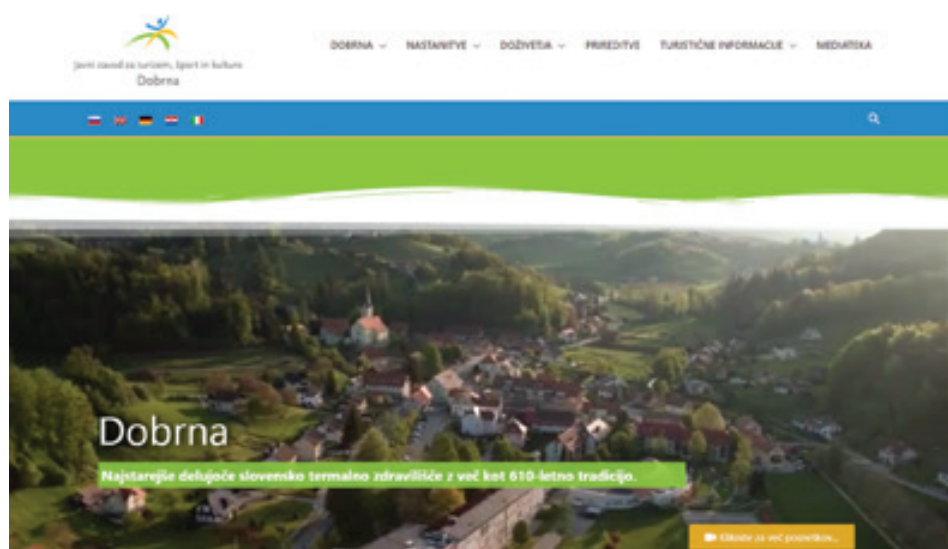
Javni zavod za turizem, šport in kulturo
Dobrna

DOBRNA
NASTANITVE
DOŽIVETJA
PRIREDITVE
TURISTIČNE INFORMACIJE
MEDIATEKA

Dobrna

Najstarejše delujoče slovensko termalno zdravilišče z več kot 610-letno tradicijo.

Kliknite za več posnetkov...